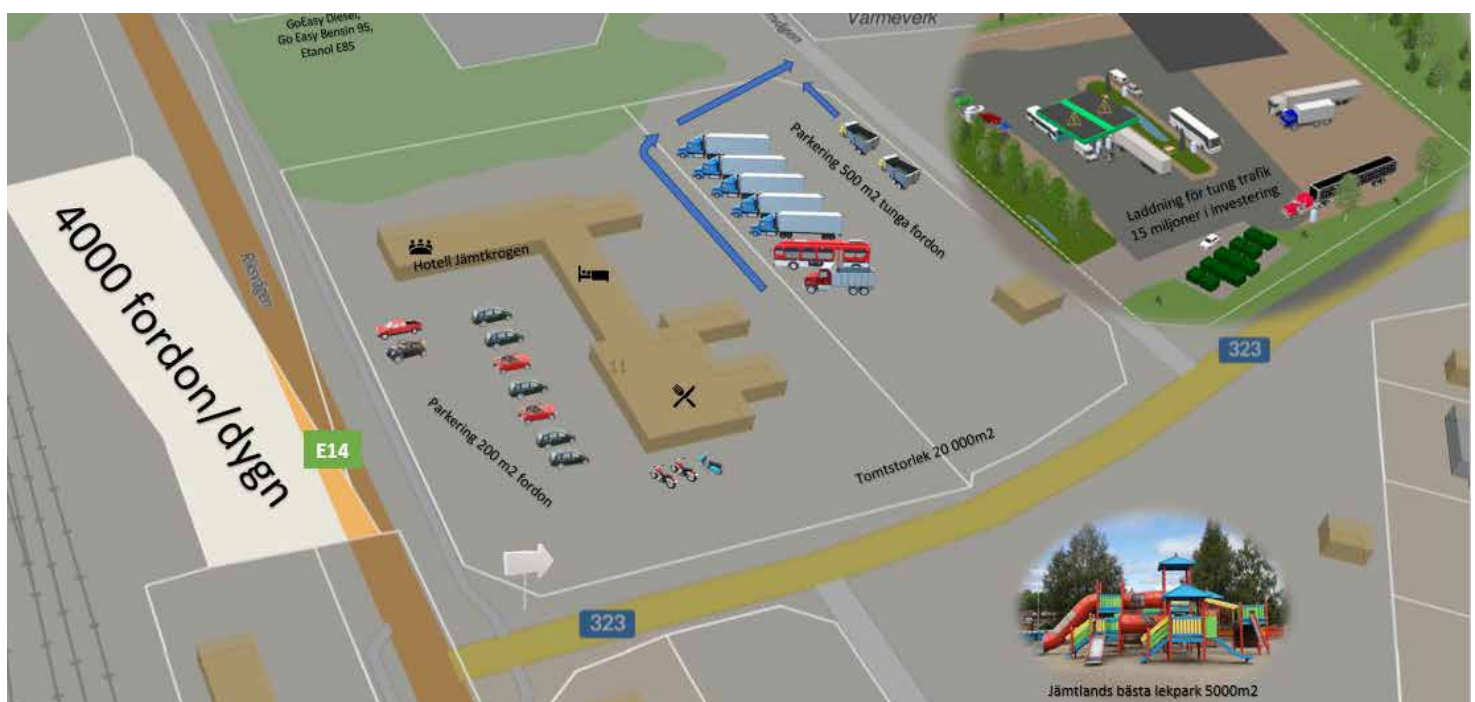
GoEasy Diesel,
Go Easy Bensin 95,
Etanol E85

Värmeverk

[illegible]vägen

4000 fordon/dygn

Rösvägen

Hotell Jämtkrogen

Parkering 500 m2 tunga fordon

Laddning för tung trafik
15 miljoner i investering

323

Parkering 200 m2 fordon

E14

Tomtstorlek 20 000m2

323

Jämtlands bästa lekpark 5000m2